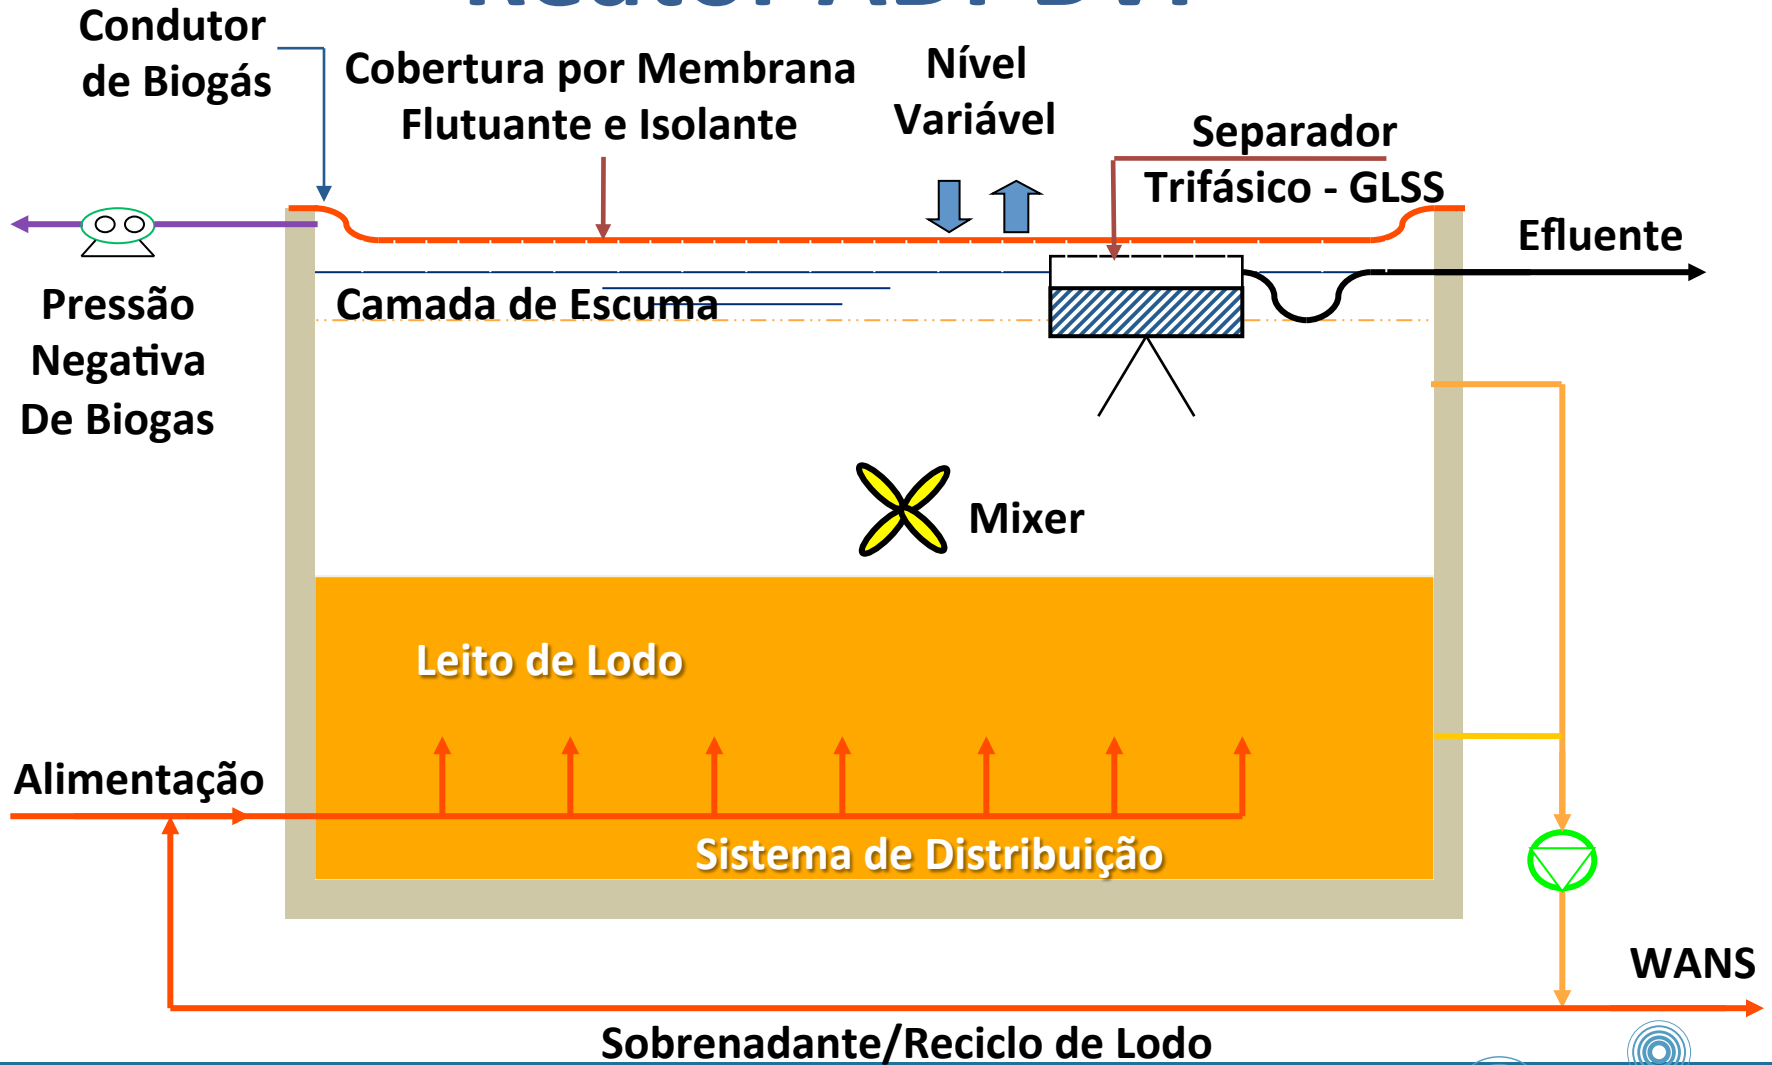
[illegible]

Condutor de Biogás

Cobertura por Membrana Flutuante e Isolante

Nível Variável

Separador Trifásico - GLSS

Efluente

Pressão Negativa De Biogas

Camada de Escuma

Mixer

Leito de Lodo

Alimentação

Sistema de Distribuição

WANS

Sobrenadante/Reciclo de Lodo